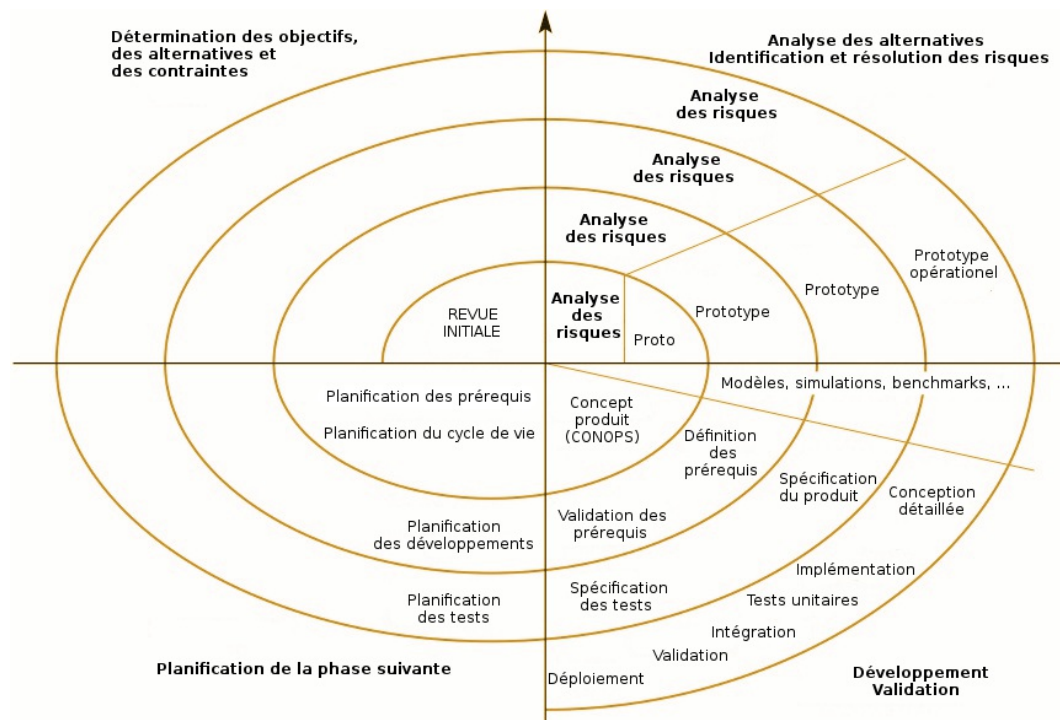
Détermination des objectifs, des alternatives et des contraintes

Analyse des alternatives
Identification et résolution des risques

Analyse des risques

Analyse des risques

Analyse des risques

Analyse des risques

REVUE INITIALE

Proto

Prototype

Prototype

Prototype opérationel

Modèles, simulations, benchmarks, ...

Planification des prérequis

Planification du cycle de vie

Concept produit (CONOPS)

Définition des prérequis

Spécification du produit

Conception détaillée

Planification des développements

Validation des prérequis

Implémentation

Planification des tests

Spécification des tests

Tests unitaires

Intégration

Validation

Déploiement

Planification de la phase suivante

Développement
Validation